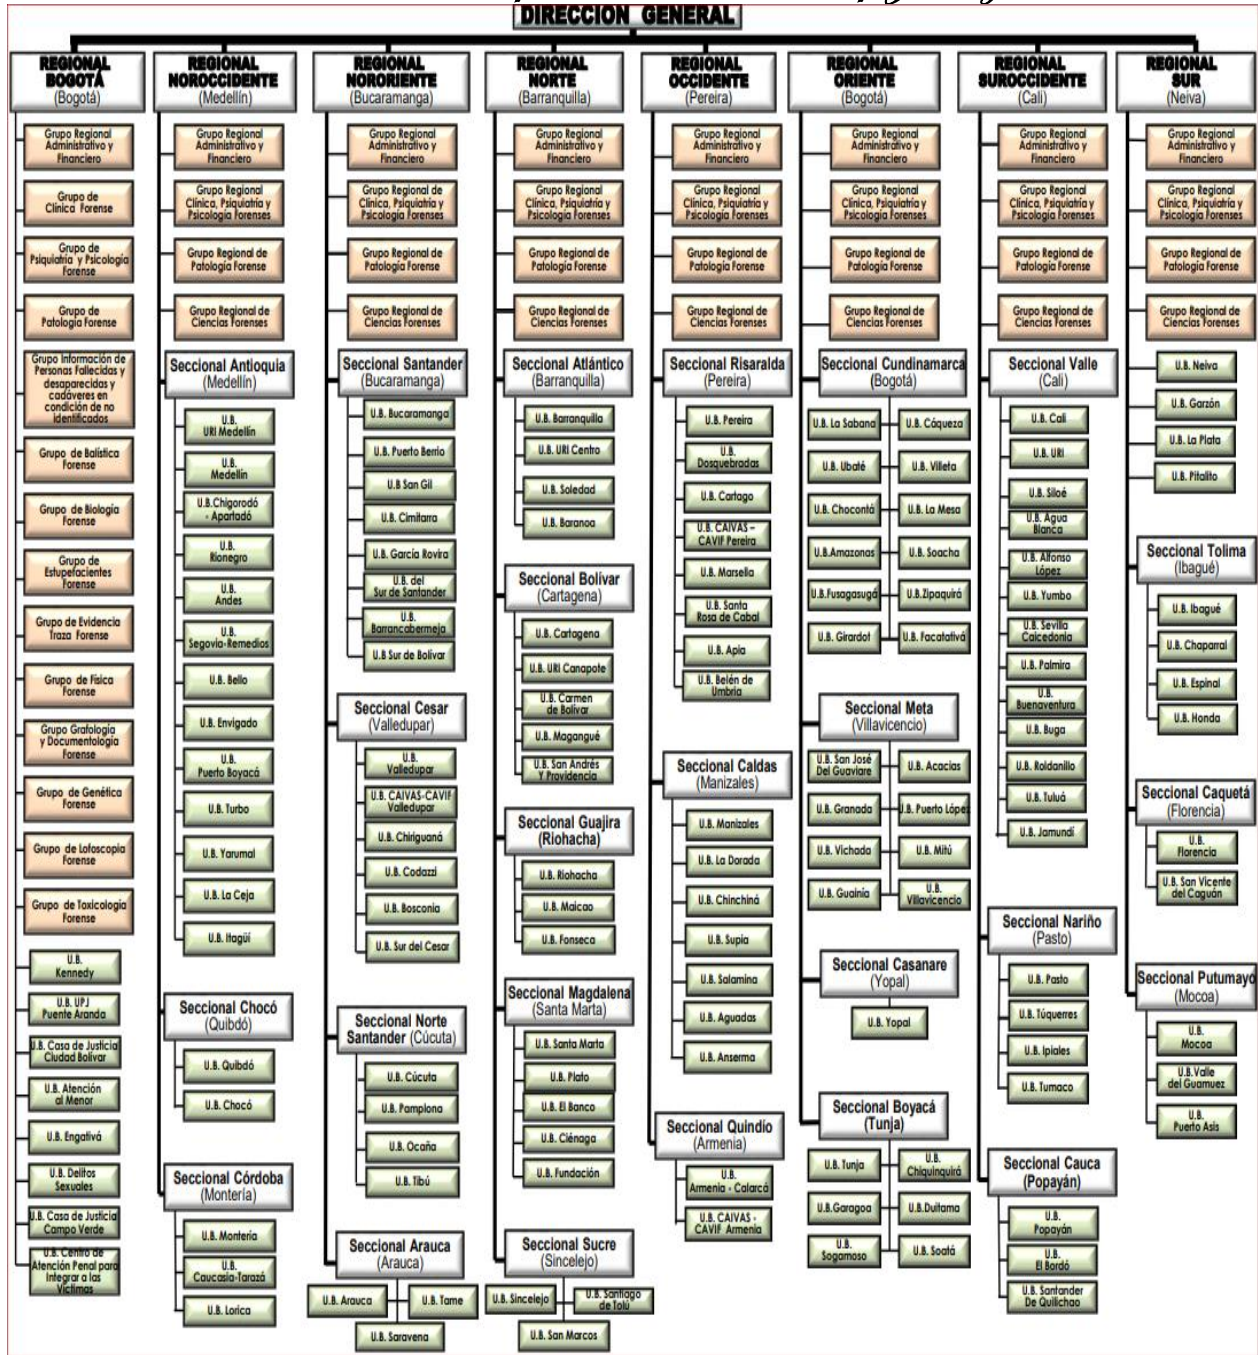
DIRECCION GENERAL

REGIONAL BOGOTÁ (Bogotá)
Grupo Regional Administrativo y Financiero
Grupo de Clínica Forense
Grupo de Psiquiatría y Psicología Forense
Grupo de Patología Forense
Grupo Información de Personas Fallecidas y desaparecidas y cadáveres en condición de no identificados
Grupo de Balística Forense
Grupo de Biología Forense
Grupo de Estupefacientes Forense
Grupo de Evidencia Traza Forense
Grupo de Física Forense
Grupo Grafología y Documentología Forense
Grupo de Genética Forense
Grupo de Lofoscopia Forense
Grupo de Toxicología Forense
U.B. Kennedy
U.B. UPJ Puente Aranda
U.B. Casa de Justicia Ciudad Bolívar
U.B. Atención al Menor
U.B. Engativá
U.B. Delitos Sexuales
U.B. Casa de Justicia Campo Verde
U.B. Centro de Atención Penal para Integrar a las Víctimas

REGIONAL NOROCCIDENTE (Medellín)
Grupo Regional Administrativo y Financiero
Grupo Regional Clínica, Psiquiatría y Psicología Forenses
Grupo Regional de Patología Forense
Grupo Regional de Ciencias Forenses
Seccional Antioquia (Medellín)
U.B. URI Medellín
U.B. Medellín
U.B.Chigorodó - Apartadó
U.B. Rionegro
U.B. Andes
U.B. Segovia-Remedios
U.B. Bello
U.B. Envigado
U.B. Puerto Boyacá
U.B. Turbo
U.B. Yarumal
U.B. La Ceja
U.B. Itagüí
Seccional Chocó (Quibdó)
U.B. Quibdó
U.B. Chocó
Seccional Córdoba (Montería)
U.B. Montería
U.B. Caucasia-Tarazá
U.B. Lorica

REGIONAL NORORIENTE (Bucaramanga)
Grupo Regional Administrativo y Financiero
Grupo Regional de Clínica, Psiquiatría y Psicología Forenses
Grupo Regional de Patología Forense
Grupo Regional de Ciencias Forenses
Seccional Santander (Bucaramanga)
U.B. Bucaramanga
U.B. Puerto Berrio
U.B San Gil
U.B. Cimitarra
U.B. García Rovira
U.B. del Sur de Santander
U.B. Barrancabermeja
U.B Sur de Bolívar
Seccional Cesar (Valledupar)
U.B. Valledupar
U.B. CAIVAS-CAVIF Valledupar
U.B. Chiriguaná
U.B. Codazzi
U.B. Bosconia
U.B. Sur del Cesar
Seccional Norte Santander (Cúcuta)
U.B. Cúcuta
U.B. Pamplona
U.B. Ocaña
U.B. Tibú
Seccional Arauca (Arauca)
U.B. Arauca
U.B. Tame
U.B. Saravena

REGIONAL NORTE (Barranquilla)
Grupo Regional Administrativo y Financiero
Grupo Regional Clínica, Psiquiatría y Psicología Forenses
Grupo Regional de Patología Forense
Grupo Regional de Ciencias Forenses
Seccional Atlántico (Barranquilla)
U.B. Barranquilla
U.B. URI Centro
U.B. Soledad
U.B. Baranoa
Seccional Bolívar (Cartagena)
U.B. Cartagena
U.B. URI Canapote
U.B. Carmen de Bolívar
U.B. Magangué
U.B. San Andrés Y Providencia
Seccional Guajira (Riohacha)
U.B. Riohacha
U.B. Maicao
U.B. Fonseca
Seccional Magdalena (Santa Marta)
U.B. Santa Marta
U.B. Plato
U.B. El Banco
U.B. Ciénaga
U.B. Fundación
Seccional Sucre (Sincelejo)
U.B. Sincelejo
U.B. Santiago de Tolú
U.B. San Marcos

REGIONAL OCCIDENTE (Pereira)
Grupo Regional Administrativo y Financiero
Grupo Regional Clínica, Psiquiatría y Psicología Forenses
Grupo Regional de Patología Forense
Grupo Regional de Ciencias Forenses
Seccional Risaralda (Pereira)
U.B. Pereira
U.B. Dosquebradas
U.B. Cartago
U.B. CAIVAS - CAVIF Pereira
U.B. Marsella
U.B. Santa Rosa de Cabal
U.B. Apia
U.B. Belén de Umbría
Seccional Caldas (Manizales)
U.B. Manizales
U.B. La Dorada
U.B. Chinchiná
U.B. Supía
U.B. Salamina
U.B. Aguadas
U.B. Anserma
Seccional Quindío (Armenia)
U.B. Armenia - Calarcá
U.B. CAIVAS - CAVIF Armenia

REGIONAL ORIENTE (Bogotá)
Grupo Regional Administrativo y Financiero
Grupo Regional Clínica, Psiquiatría y Psicología Forenses
Grupo Regional de Patología Forense
Grupo Regional de Ciencias Forenses
Seccional Cundinamarca (Bogotá)
U.B. La Sabana
U.B. Cáqueza
U.B. Ubaté
U.B. Villeta
U.B. Chocontá
U.B. La Mesa
U.B.Amazonas
U.B. Soacha
U.B.Fusagasugá
U.B.Zipaquirá
U.B. Girardot
U.B. Facatativá
Seccional Meta (Villavicencio)
U.B. San José Del Guaviare
U.B. Acacias
U.B. Granada
U.B. Puerto López
U.B. Vichada
U.B. Mitú
U.B. Guainía
U.B. Villavicencio
Seccional Casanare (Yopal)
U.B. Yopal
Seccional Boyacá (Tunja)
U.B. Tunja
U.B. Chiquinquirá
U.B.Garagoa
U.B.Duitama
U.B. Sogamoso
U.B. Soatá

REGIONAL SUROCCIDENTE (Cali)
Grupo Regional Administrativo y Financiero
Grupo Regional Clínica, Psiquiatría y Psicología Forenses
Grupo Regional de Patología Forense
Grupo Regional de Ciencias Forenses
Seccional Valle (Cali)
U.B. Cali
U.B. URI
U.B. Siloé
U.B. Agua Blanca
U.B. Alfonso López
U.B. Yumbo
U.B. Sevilla Caicedonia
U.B. Palmira
U.B. Buenaventura
U.B. Buga
U.B. Roldanillo
U.B. Tuluá
U.B. Jamundí
Seccional Nariño (Pasto)
U.B. Pasto
U.B. Túquerres
U.B. Ipiales
U.B. Tumaco
Seccional Cauca (Popayán)
U.B. Popayán
U.B. El Bordó
U.B. Santander De Quilichao

REGIONAL SUR (Neiva)
Grupo Regional Administrativo y Financiero
Grupo Regional Clínica, Psiquiatría y Psicología Forenses
Grupo Regional de Patología Forense
Grupo Regional de Ciencias Forenses
U.B. Neiva
U.B. Garzón
U.B. La Plata
U.B. Pitalito
Seccional Tolima (Ibagué)
U.B. Ibagué
U.B. Chaparral
U.B. Espinal
U.B. Honda
Seccional Caquetá (Florencia)
U.B. Florencia
U.B. San Vicente del Caguán
Seccional Putumayo (Mocoa)
U.B. Mocoa
U.B.Valle del Guamuez
U.B. Puerto Asís